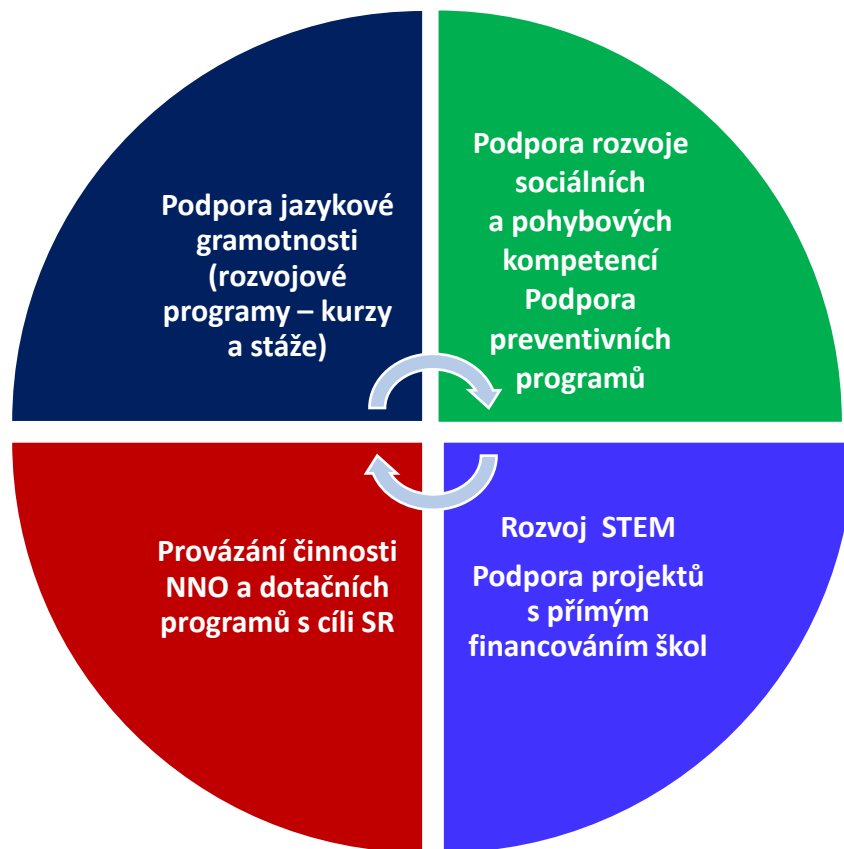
Podpora jazykové gramotnosti (rozvojové programy – kurzy a stáže)

Podpora rozvoje sociálních a pohybových kompetencí
Podpora preventivních programů

Provázání činnosti NNO a dotačních programů s cíli SR

Rozvoj STEM

Podpora projektů s přímým financováním škol